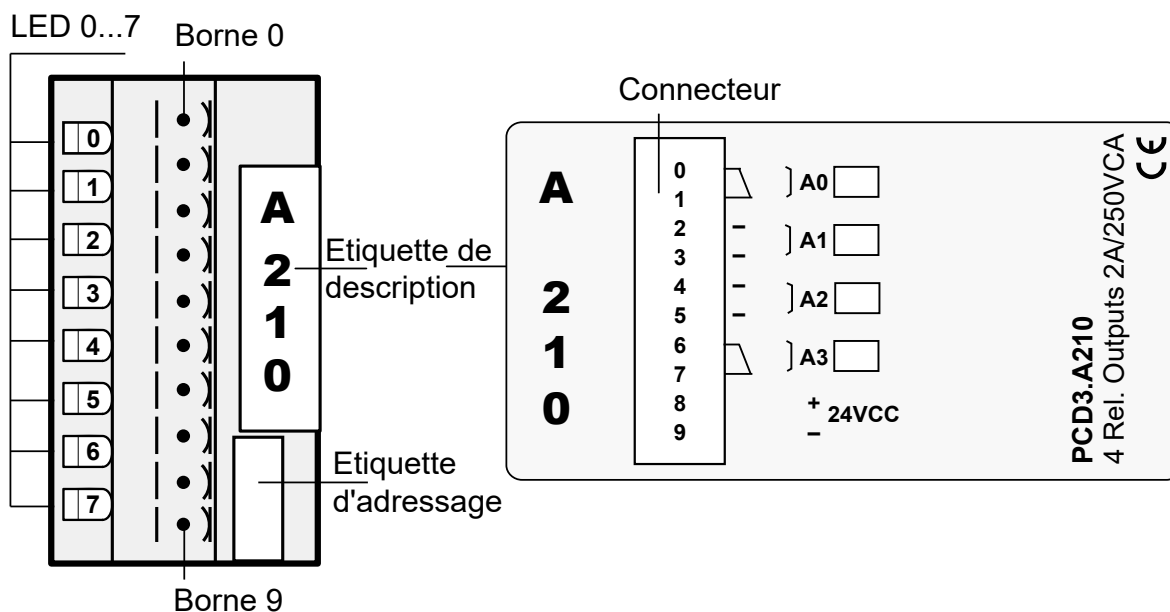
LED 0...7
Borne 0

0
1
2
3
4
5
6
7

A
2
1
0

Etiquette de description

Etiquette d'adressage

Borne 9

Connecteur

A
2
1
0

0
1
2
3
4
5
6
7
8
9

A0
A1
A2
A3

+ 24VCC
−

PCD3.A210
4 Rel. Outputs 2A/250VCA
CE